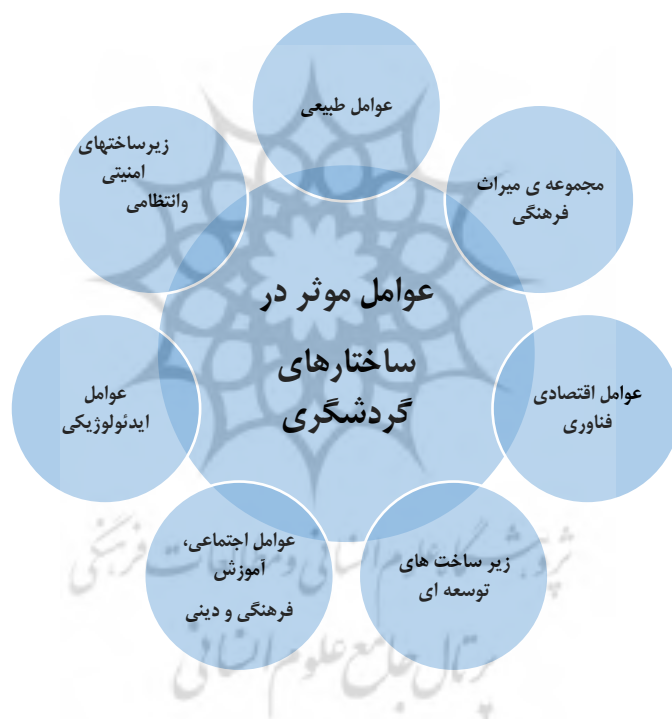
عوامل موثر در
ساختارهای
گردشگری

عوامل طبیعی

مجموعه ی میراث فرهنگی

عوامل اقتصادی فناوری

زیر ساخت های توسعه ای

عوامل اجتماعی، آموزش
فرهنگی و دینی

عوامل ایدئولوژیکی

زیرساختهای امنیتی وانتظامی

پژوهشگاه علوم انسانی و مطالعات فرهنگی
پرتال جامع علوم انسانی